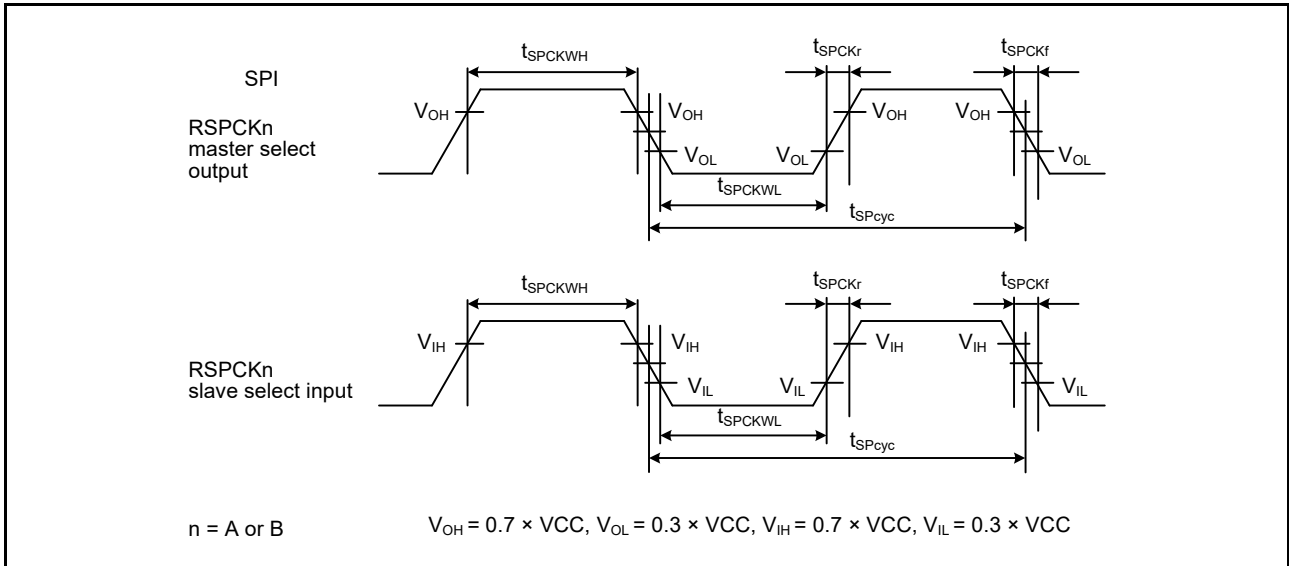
SPI

RSPCKn master select output

$t_{SPCKWH}$

$t_{SPCKr}$

$t_{SPCKf}$

$V_{OH}$

$V_{OH}$

$V_{OH}$

$V_{OH}$

$V_{OL}$

$V_{OL}$

$V_{OL}$

$t_{SPCKWL}$

$t_{SPcyc}$

RSPCKn slave select input

$t_{SPCKWH}$

$t_{SPCKr}$

$t_{SPCKf}$

$V_{IH}$

$V_{IH}$

$V_{IH}$

$V_{IH}$

$V_{IL}$

$V_{IL}$

$V_{IL}$

$t_{SPCKWL}$

$t_{SPcyc}$

n = A or B

$V_{OH}$ = 0.7 × VCC, $V_{OL}$ = 0.3 × VCC, $V_{IH}$ = 0.7 × VCC, $V_{IL}$ = 0.3 × VCC